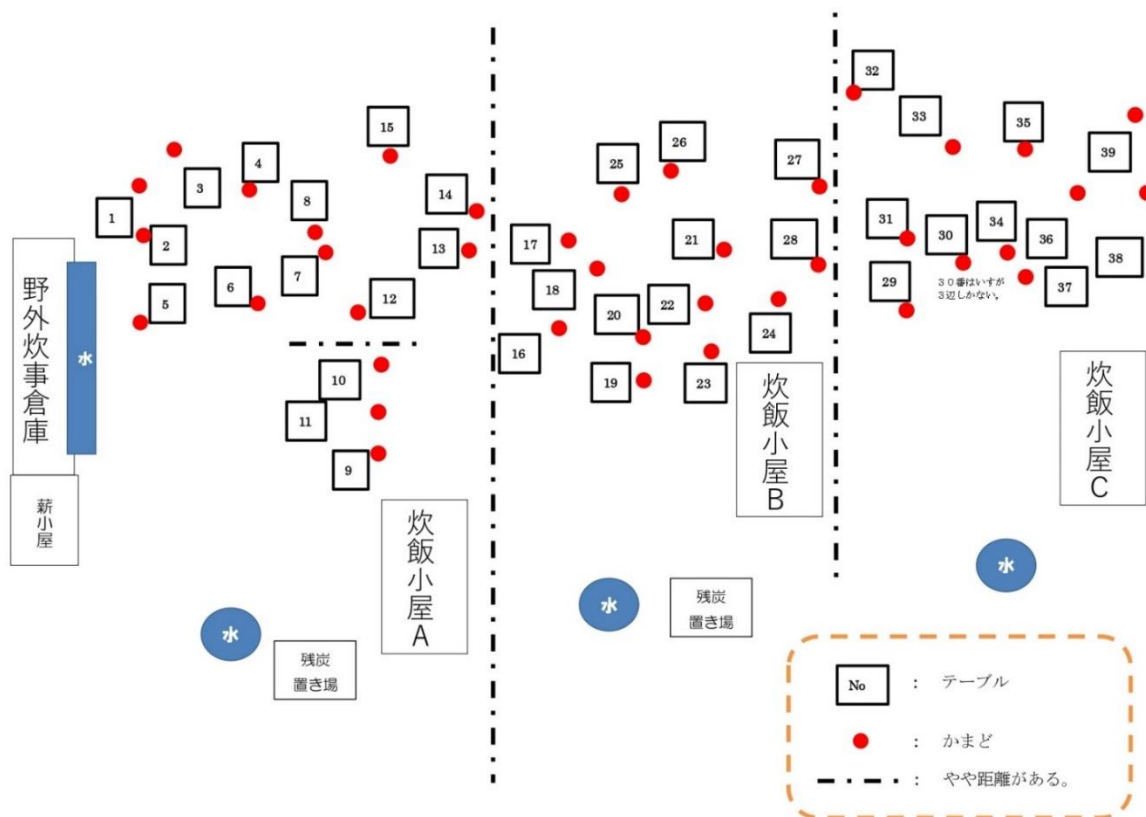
1
2
3
4
5
6
7
8
15
14
13
12
10
11
9
野外炊事倉庫
水
薪小屋
炊飯小屋A
水
残炭置き場
17
18
16
25
26
20
22
21
19
23
27
28
24
炊飯小屋B
水
残炭置き場
32
33
35
39
31
30
34
36
38
29
37
30番はいすが3辺しかない。
炊飯小屋C
水
No : テーブル
: かまど
: やや距離がある。